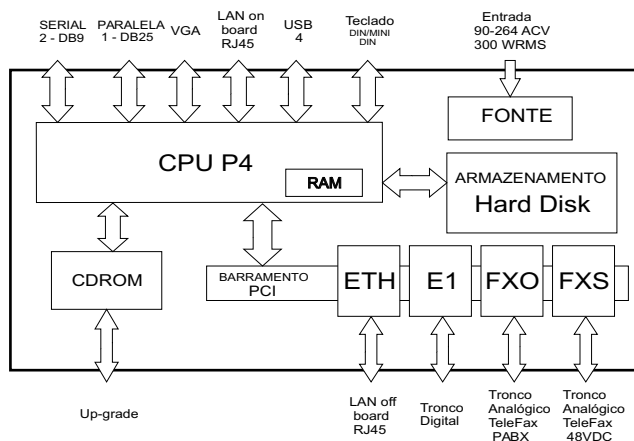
SERIAL 2 - DB9

PARALELA 1 - DB25

VGA

LAN on board RJ45

USB 4

Teclado DIN/MINI DIN

Entrada 90-264 ACV 300 WRMS

FONTE

CPU P4

RAM

ARMAZENAMENTO Hard Disk

CDROM

BARRAMENTO PCI

ETH

E1

FXO

FXS

Up-grade

LAN off board RJ45

Tronco Digital

Tronco Analógico TeleFax PABX

Tronco Analógico TeleFax 48VDC